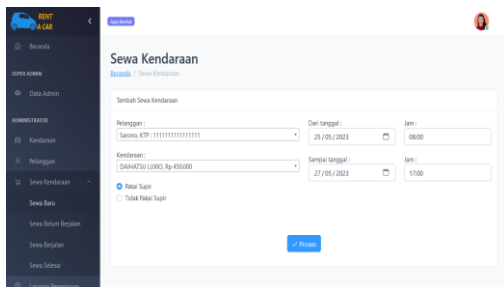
RENT A CAR

Beranda

SUPER ADMIN

Data Admin

ADMINISTRATOR

Kendaraan

Pelanggan

Sewa Kendaraan

Sewa Baru

Sewa Belum Berjalan

Sewa Berjalan

Sewa Selesai

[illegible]

Sewa Kendaraan

Sewa Kendaraan

Beranda / Sewa Kendaraan

Tambah Sewa Kendaraan

Pelanggan :

Sarono, KTP : 111111111111111

Dari tanggal :

25 / 05 / 2023

Jam :

08:00

Kendaraan :

DAIHATSU LUXIO, Rp 450.000

Sampai tanggal :

27 / 05 / 2023

Jam :

17:00

Pakai Supir

Tidak Pakai Supir

✓ Proses